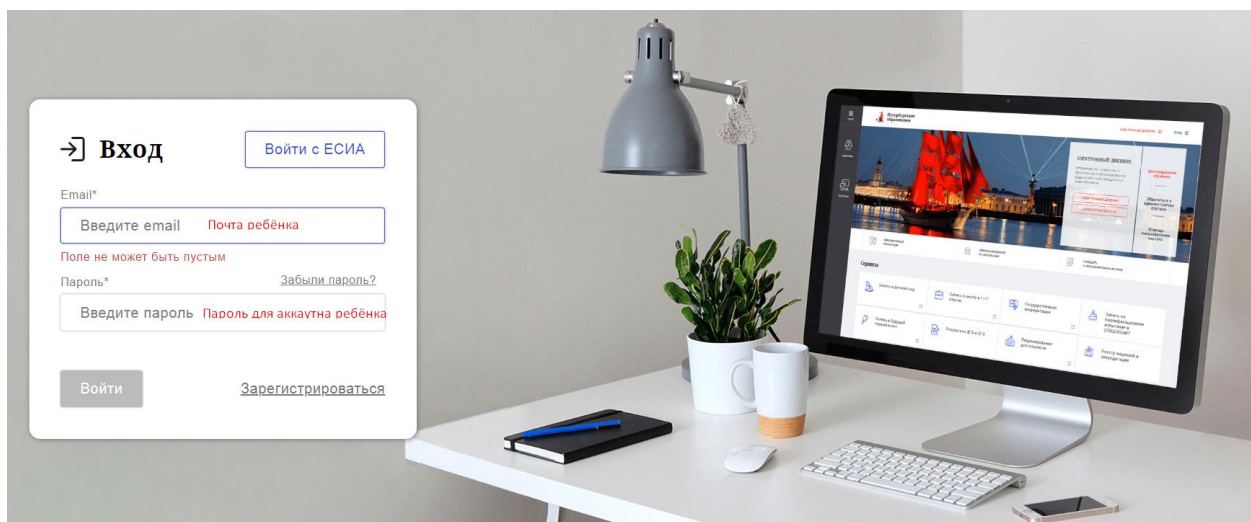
Вход

Войти с ЕСИА

Email*

Введите email Почта ребёнка

Поле не может быть пустым

Пароль*

Забыли пароль?

Введите пароль Пароль для аккатна ребёнка

Войти

Зарегистрироваться

Петербургское образование

Сервисы